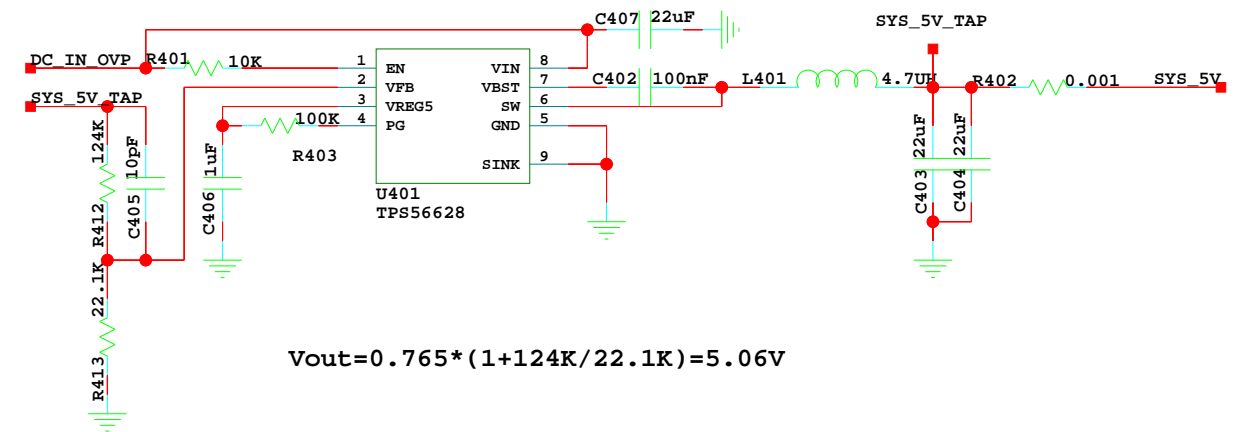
C407 22uF

SYS_5V_TAP

DC_IN_OVP R401 10K

1 EN
2 VFB
3 VREG5
4 PG
VIN 8
VBST 7
SW 6
GND 5
SINK 9

C402 100nF

L401 4.7uH

R402 0.001

SYS_5V

SYS_5V_TAP

124K
R412
10pF
C405

1uF
C406

100K
R403

U401
TPS56628

22uF
C403
22uF
C404

22.1K
R413

Vout=0.765*(1+124K/22.1K)=5.06V